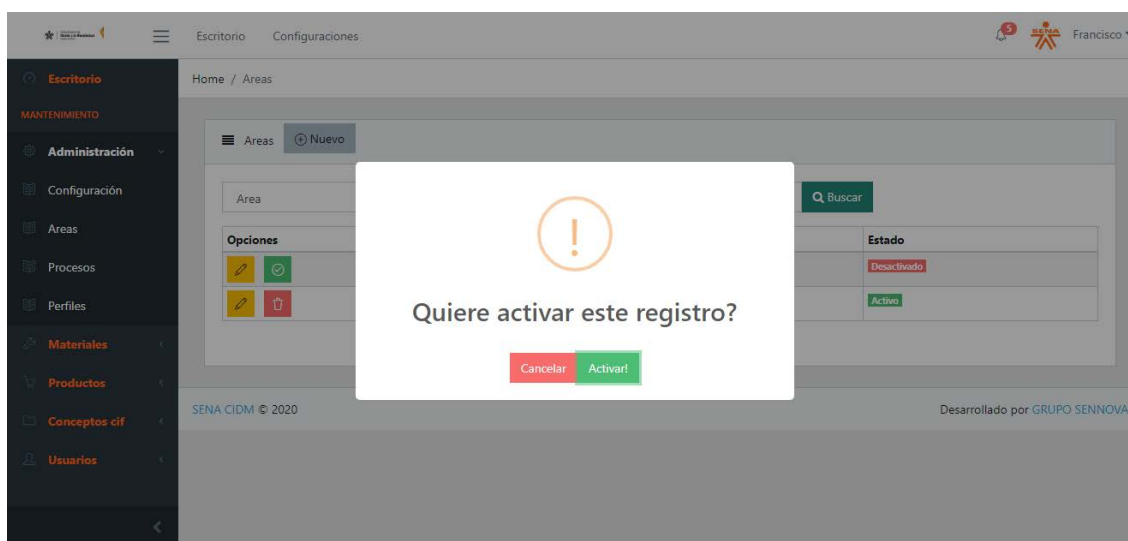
Escritorio Configuraciones

5 SENA Francisco

Escritorio

MANTENIMIENTO

Administración

Configuración

Areas

Procesos

Perfiles

Materiales

Productos

Conceptos cif

Usuarios

Home / Areas

Areas ⊕ Nuevo

Area

Buscar

| Opciones | Estado |
|---|---|
| | Desactivado |
| | Activo |

Quiere activar este registro?

Cancelar Activar!

SENA CIDM © 2020

Desarrollado por GRUPO SENNOVA